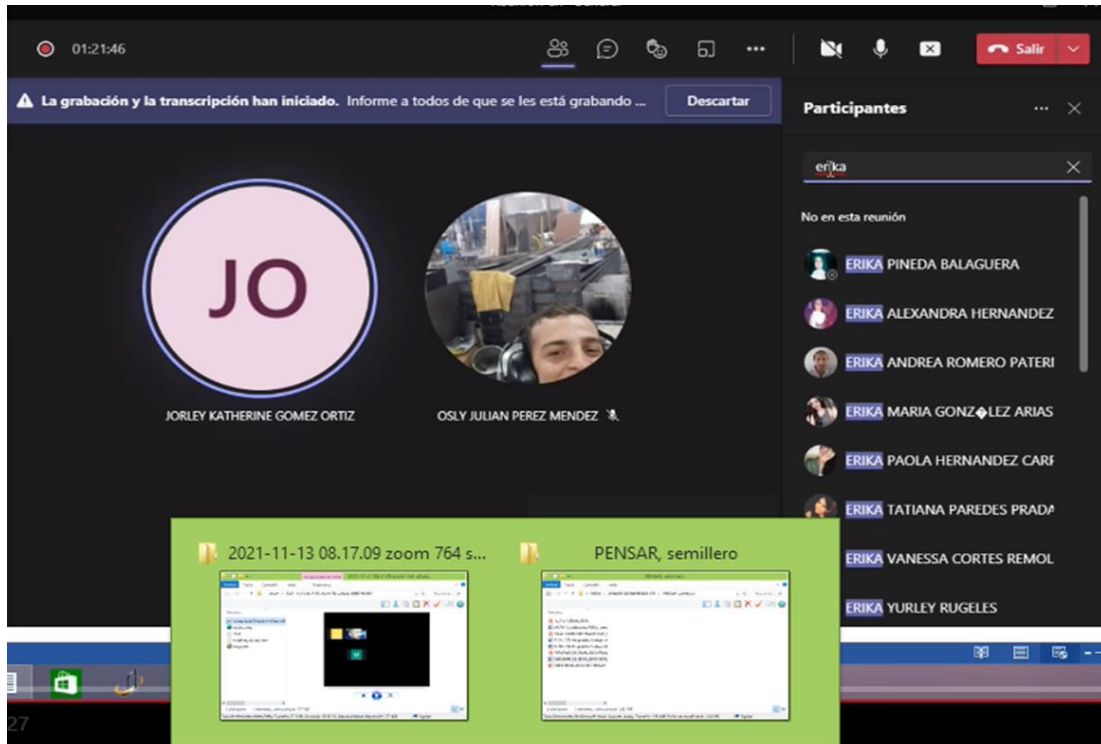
01:21:46

Salir

La grabación y la transcripción han iniciado. Informe a todos de que se les está grabando ...

Descartar

Participantes

erika

No en esta reunión

ERIKA PINEDA BALAGUERA

ERIKA ALEXANDRA HERNANDEZ

ERIKA ANDREA ROMERO PATERI

ERIKA MARIA GONZ�LEZ ARIAS

ERIKA PAOLA HERNANDEZ CARI

ERIKA TATIANA PAREDES PRADA

ERIKA VANESSA CORTES REMOL

ERIKA YURLEY RUGELES

JO

JORLEY KATHERINE GOMEZ ORTIZ

OSLY JULIAN PEREZ MENDEZ

2021-11-13 08.17.09 zoom 764 s...

PENSAR, semillero

27